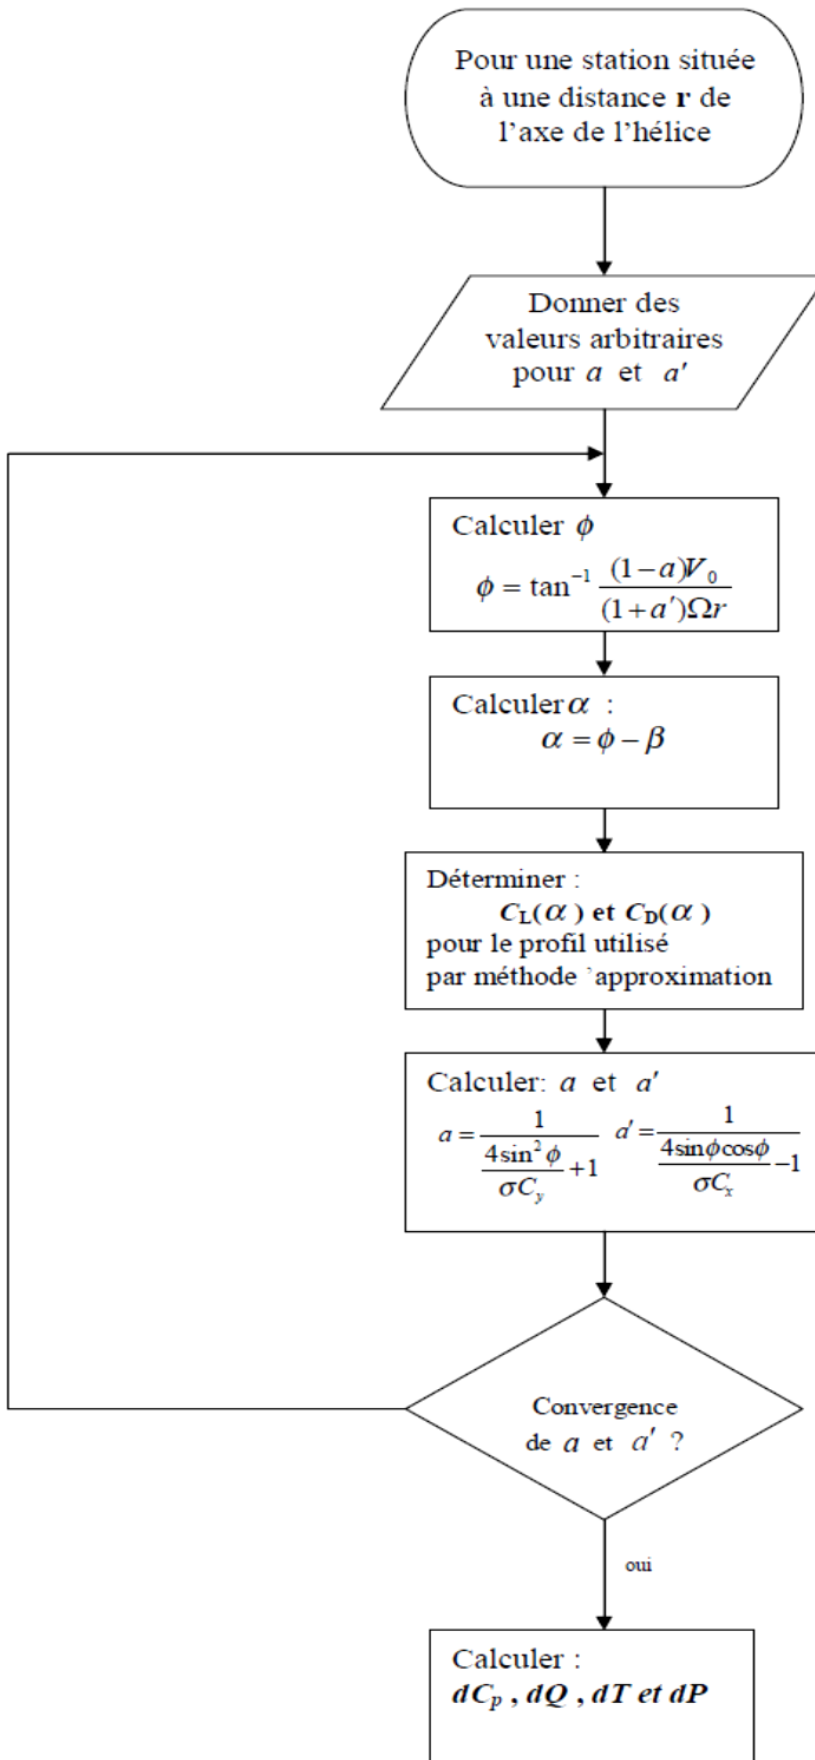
Pour une station située à une distance **r** de l'axe de l'hélice

Donner des valeurs arbitraires pour $a$ et $a'$

Calculer $\phi$

$\phi = \tan^{-1} \frac{(1-a)V_0}{(1+a')\Omega r}$

Calculer $\alpha$ :

$\alpha = \phi - \beta$

Déterminer :

$C_L(\alpha)$ et $C_D(\alpha)$

pour le profil utilisé

par méthode `approximation

Calculer: $a$ et $a'$

$a = \frac{1}{\frac{4\sin^2\phi}{\sigma C_y}+1}$ $a' = \frac{1}{\frac{4\sin\phi\cos\phi}{\sigma C_x}-1}$

Convergence de $a$ et $a'$ ?

oui

Calculer :

$dC_p$ , $dQ$ , $dT$ et $dP$